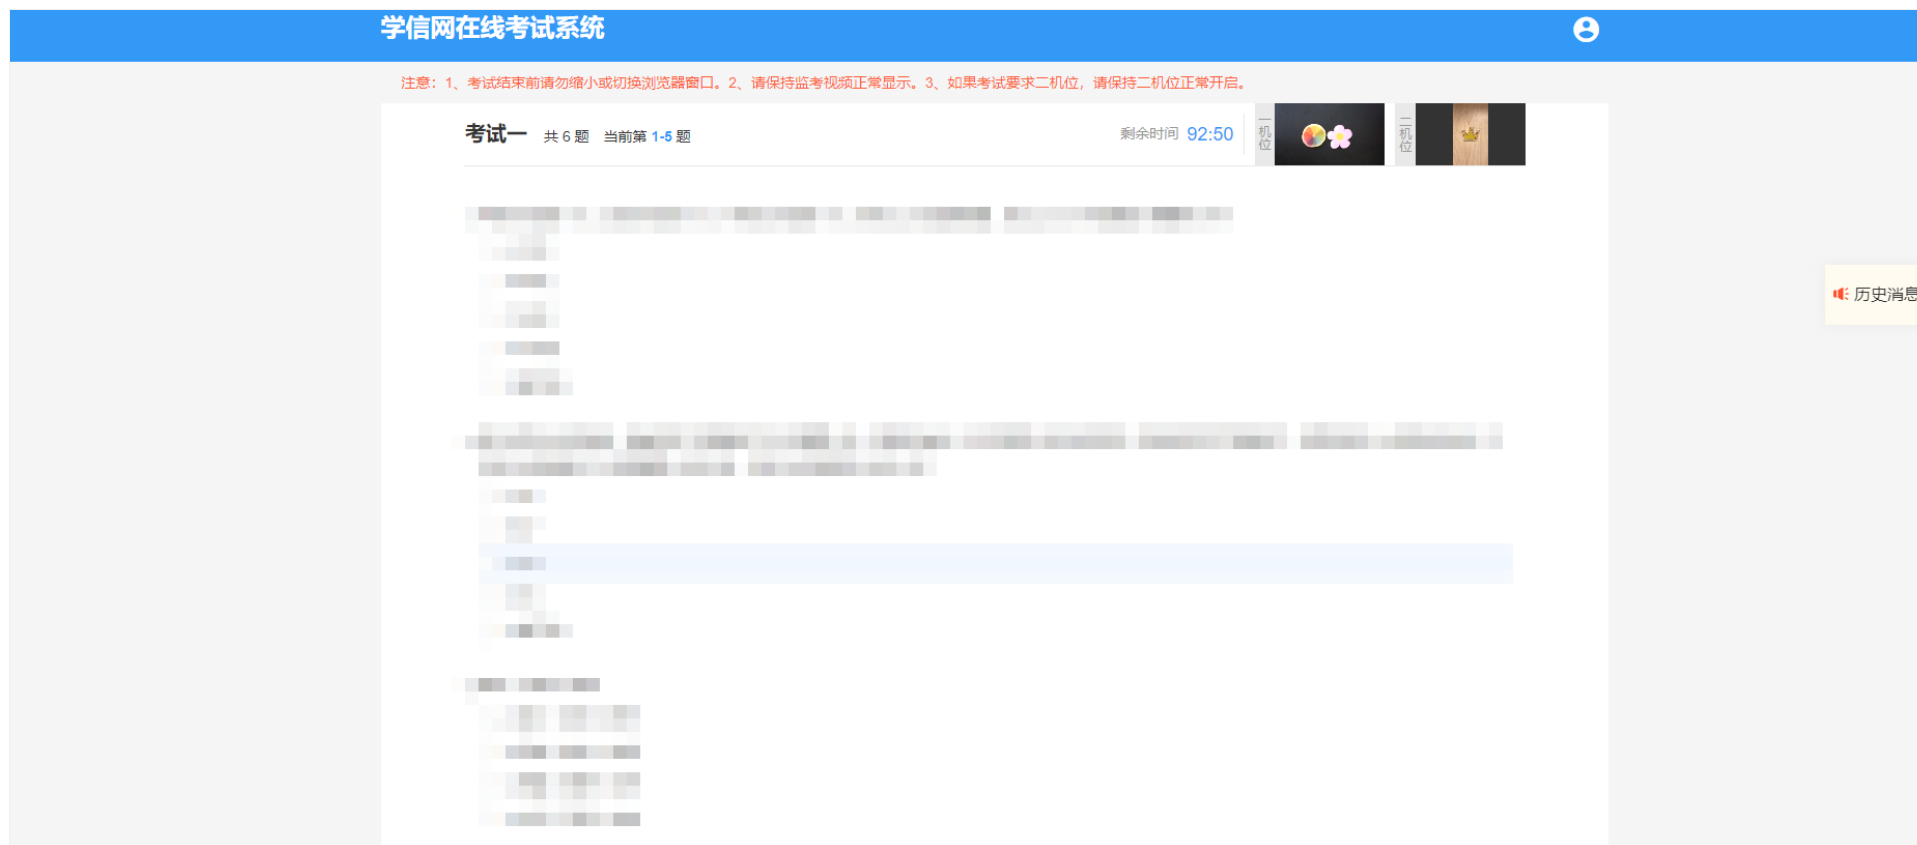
学信网在线考试系统

注意：1、考试结束前请勿缩小或切换浏览器窗口。2、请保持监考视频正常显示。3、如果考试要求二机位，请保持二机位正常开启。

考试一 共 6 题 当前第 1-5 题

剩余时间 92:50

一机位

二机位

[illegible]

历史消息